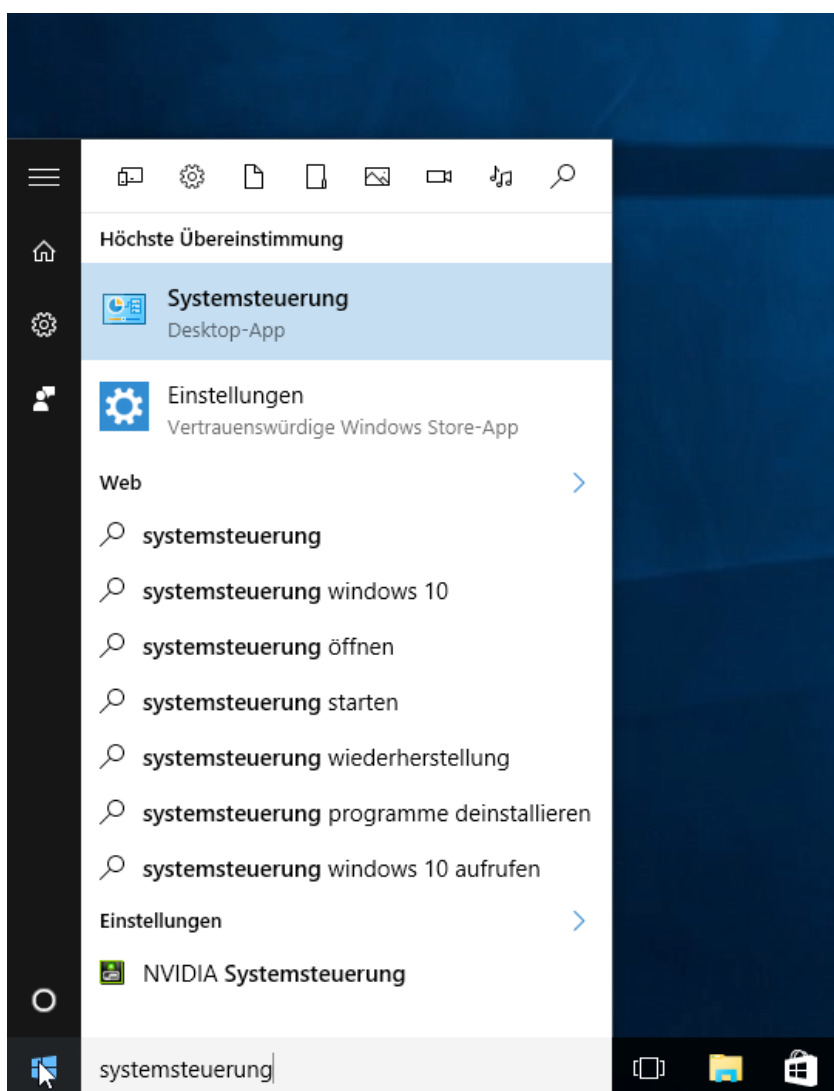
Höchste Übereinstimmung

Systemsteuerung
Desktop-App

Einstellungen
Vertrauenswürdige Windows Store-App

Web

systemsteuerung

systemsteuerung windows 10

systemsteuerung öffnen

systemsteuerung starten

systemsteuerung wiederherstellung

systemsteuerung programme deinstallieren

systemsteuerung windows 10 aufrufen

Einstellungen

NVIDIA Systemsteuerung

systemsteuerung